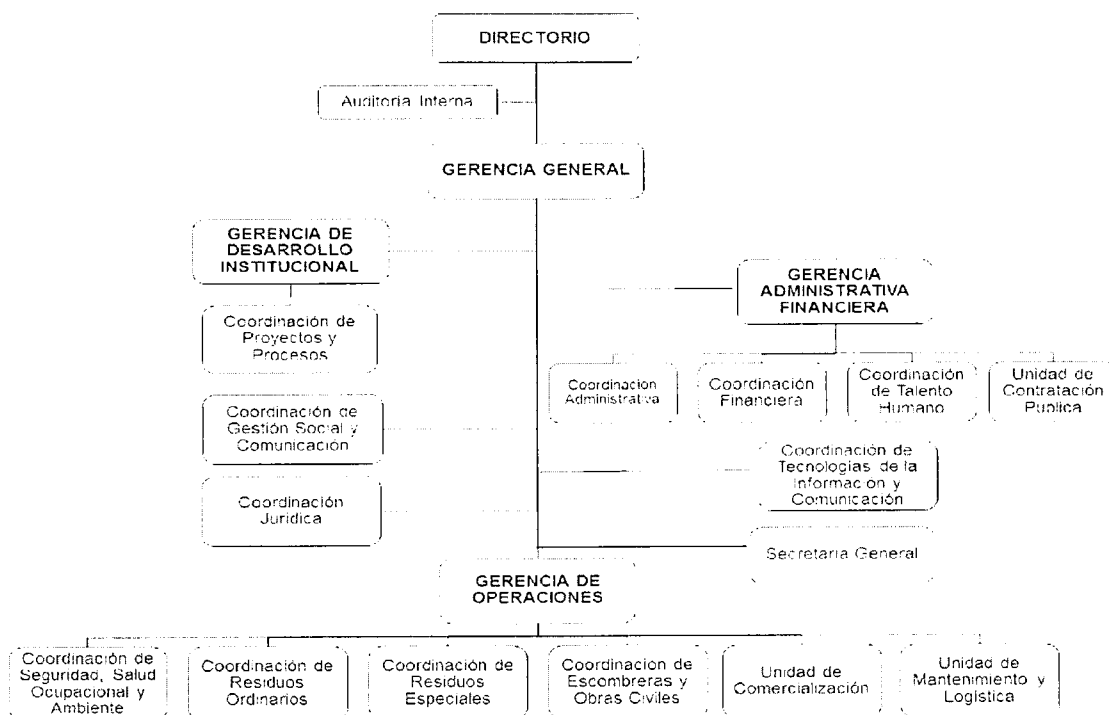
DIRECTORIO

Auditoria Interna

GERENCIA GENERAL

GERENCIA DE DESARROLLO INSTITUCIONAL

Coordinación de Proyectos y Procesos

Coordinación de Gestión Social y Comunicación

Coordinación Juridica

GERENCIA ADMINISTRATIVA FINANCIERA

Coordinacion Administrativa

Coordinación Financiera

Coordinación de Talento Humano

Unidad de Contratación Publica

Coordinación de Tecnologias de la Informac on y Comunicación

Secretaria General

GERENCIA DE OPERACIONES

Coordinación de Seguridad, Salud Ocupacional y Ambiente

Coordinación de Residuos Ordinarios

Coordinación de Residuos Especiales

Coordinacion de Escombreras y Obras Civiles

Unidad de Comercialización

Unidad de Mantenimiento y Logística